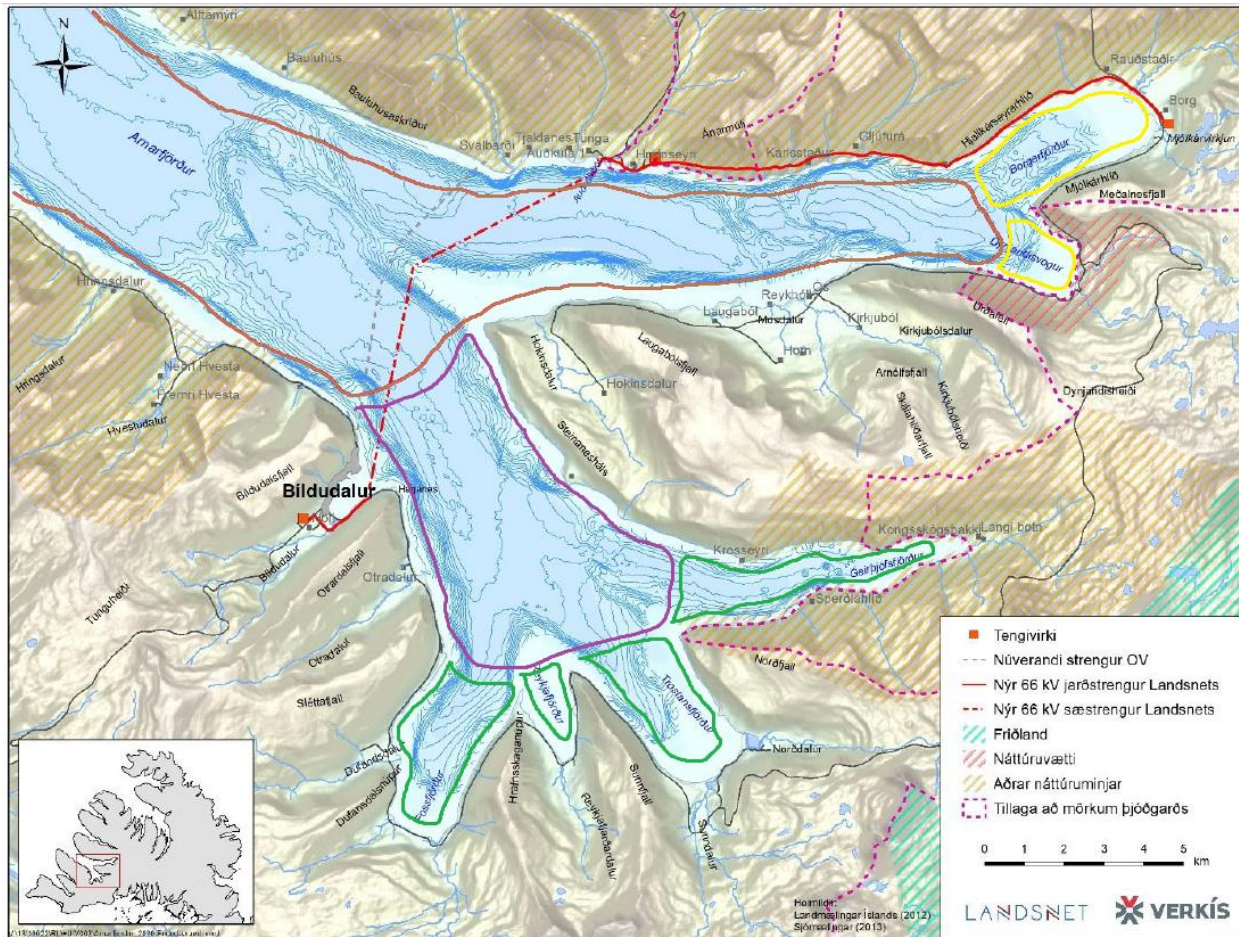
N

Álftamýri

Bauluhús

Bauluhúseskriður

Arnarfjörður

Svalbarði

Tjaldanes

Tunga

Auðkúla 1

Hrafnseyri

Auðkúla

Ánanaust

Karlsstaðir

Gljúfurá

Rauðstaðir

Borg

Hjallkárseyrarhlíð

Borgarfjörður

Mjólkárvirkjun

Mjólkárhlíð

Meðalnesfjall

Dynjandisvogur

Urðarfell

Laugaból

Reykhóll

Ós

Mosdalur

Kirkjuból

Kirkjubólsdalur

Horn

Hokinsdalur

Hokinsdalur

Laugabólsfjall

Arnólfsfjall

Skjaldarhöfðafjall

Kirkjubólsfjall

Dynjandisheiði

Hringsdalur

Hringsdalur

Neðri Hvesta

Fremri Hvesta

Hvestudalur

Steinanesháls

Bíldudalsfjall

Bíldudalur

Hálganes

Bíldudalur

Otradalsfjall

Otradalur

Tunguheiði

Otradalur

Kongsskógsbakki

Langi botn

Krosseyri

Geirþjófsfjörður

Sperðlahlíð

Norðfjall

Sléttafjall

Trostansfjörður

Reykjafjörður

Norðdalur

Fossfjörður

Dufansdalur

Dufansdalsnúpur

Hrafnaskagnúpur

Reykjafjarðardalur

Sunnufjall

Sunndalur

Tengivirki

Núverandi strengur OV

Nýr 66 kV jarðstrengur Landsnets

Nýr 66 kV sæstrengur Landsnets

Friðland

Náttúruvætti

Aðrar náttúruminjar

Tillaga að mörkum þjóðgarðs

0 1 2 3 4 5 km

Heimildir:
Landmælingar Íslands (2012)
Sjómælingar (2013)

LANDSNET

VERKÍS

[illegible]